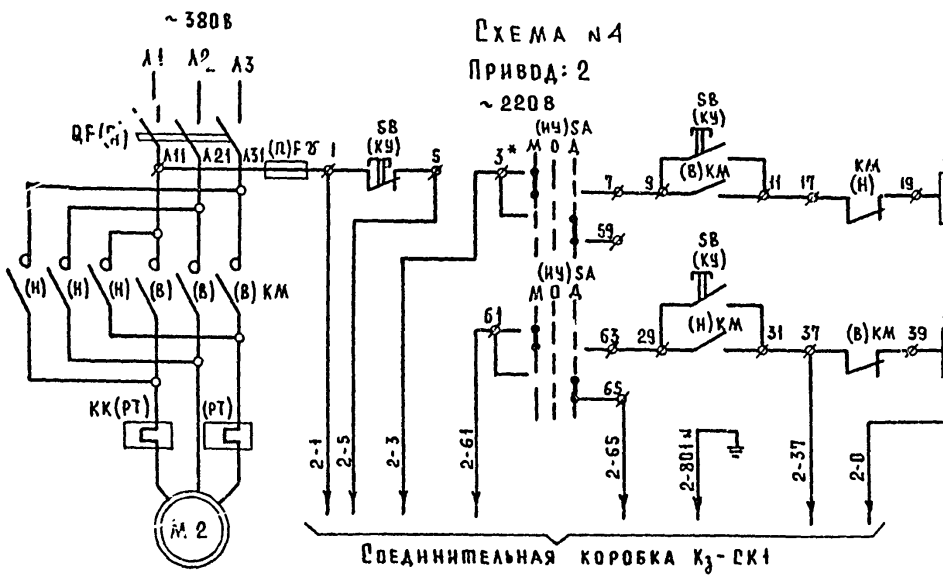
~380В
Л1 Л2 Л3
QF(Я)
А11 А21 А31 (П)FV 1
SB (КУ)
5
СХЕМА №4
Привод: 2
~220В
3*
(ИУ)SA
М О Д
SB (КУ)
7 9 (В)КМ 11 17 КМ (Н) 19
59
SB (КУ)
(ИУ)SA
М О Д
61
63 29 (Н)КМ 31 37 (В)КМ 39
65
(Н) (Н) (Н) (В) (В) (В) КМ
КК(РТ) (РТ)
М 2
2-1 2-5 2-3 2-61 2-65 2-801Н 2-37 2-0
Соединительная коробка К3-СК1